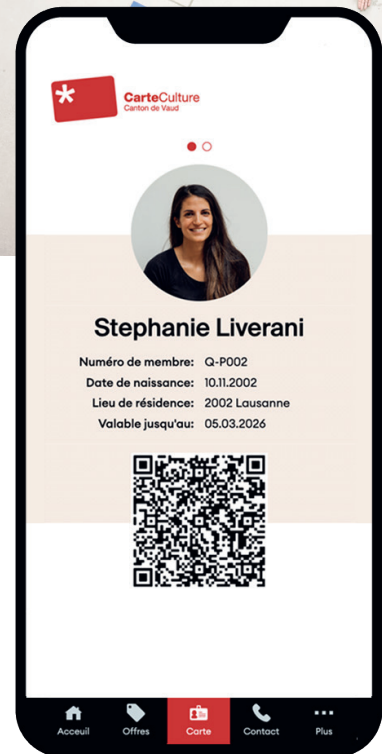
CarteCulture
Canton de Vaud

Stephanie Liverani

| | |
|---|---|
| Numéro de membre: | Q-P002 |
| Date de naissance: | 10.11.2002 |
| Lieu de résidence: | 2002 Lausanne |
| Valable jusqu'au: | 05.03.2026 |

Acceuil Offres Carte Contact Plus